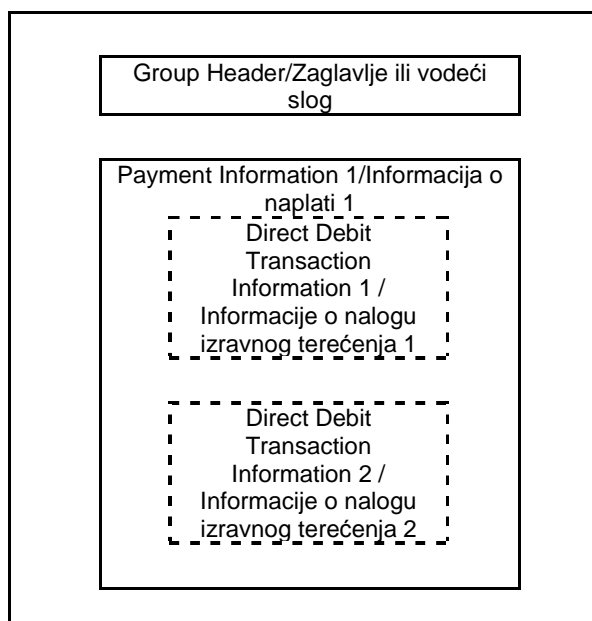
Group Header/Zaglavlje ili vodeći slog

Payment Information 1/Informacija o naplati 1

Direct Debit Transaction Information 1 / Informacije o nalogu izravnog terećenja 1

Direct Debit Transaction Information 2 / Informacije o nalogu izravnog terećenja 2